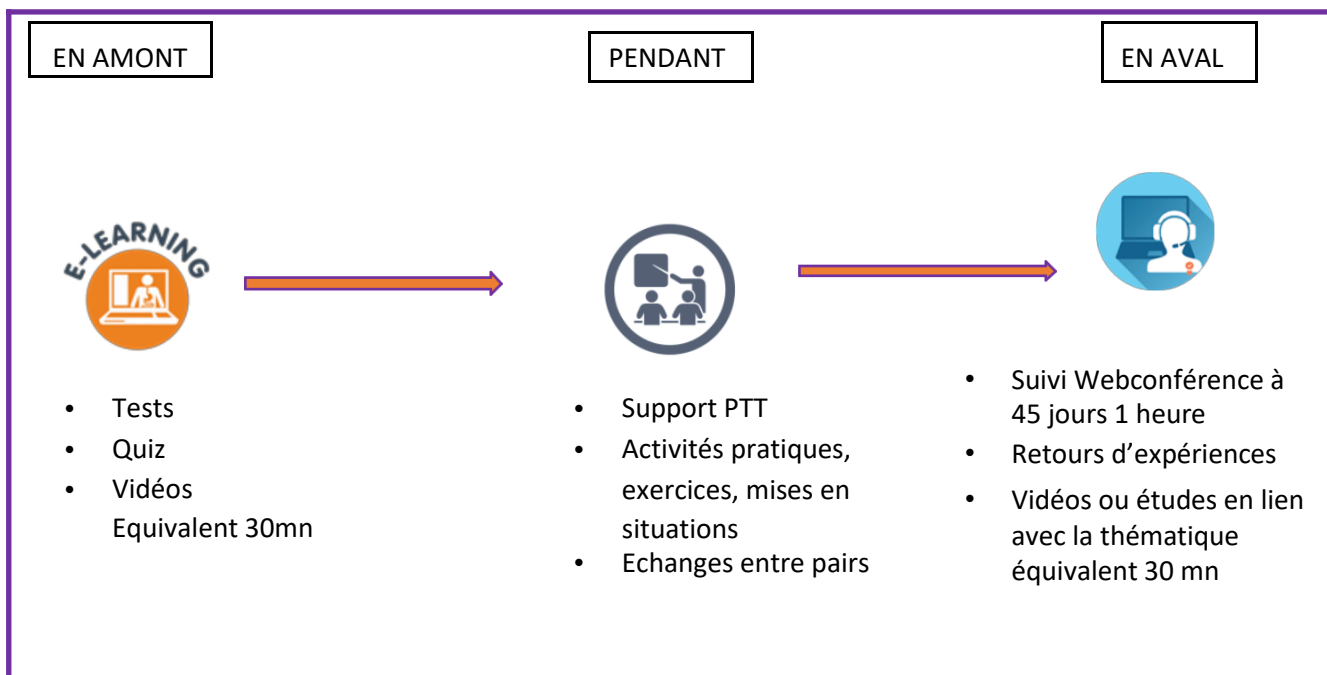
EN AMONT

PENDANT

EN AVAL

E-LEARNING

- Tests
- Quiz
- Vidéos
Equivalent 30mn

- Support PTT
- Activités pratiques, exercices, mises en situations
- Echanges entre pairs

- Suivi Webconférence à 45 jours 1 heure
- Retours d'expériences
- Vidéos ou études en lien avec la thématique équivalent 30 mn